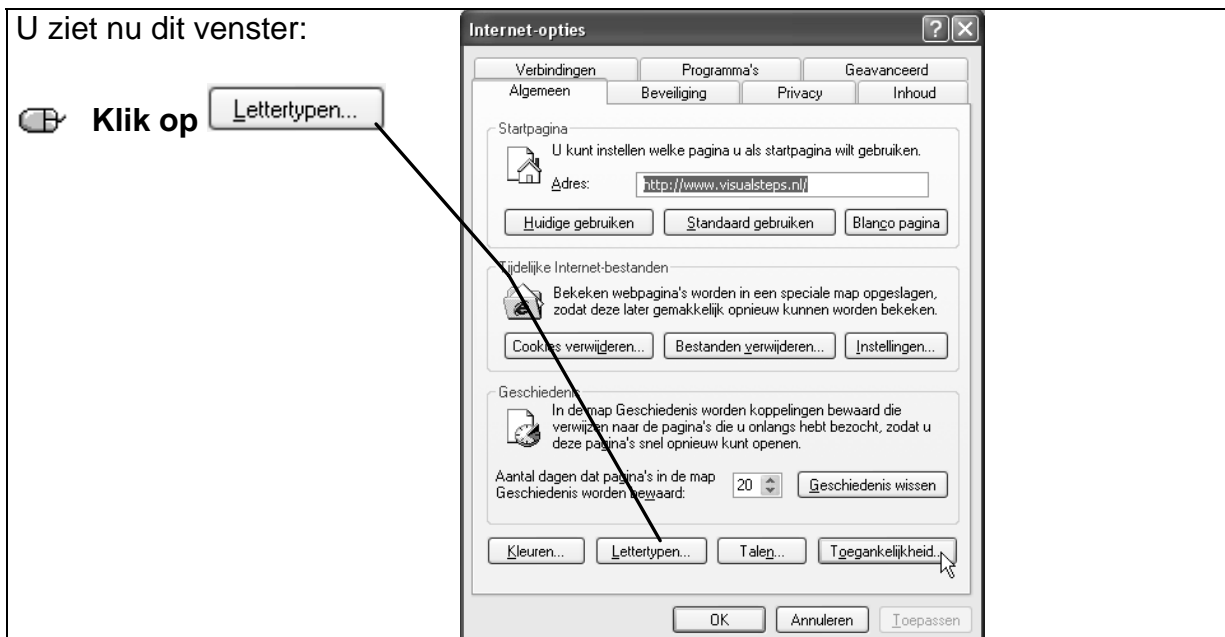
U ziet nu dit venster:

Klik op Lettertypen...

Internet-opties

Verbindingen | Programma's | Geavanceerd
Algemeen | Beveiliging | Privacy | Inhoud

Startpagina
U kunt instellen welke pagina u als startpagina wilt gebruiken.
Adres: http://www.visualsteps.nl/
Huidige gebruiken | Standaard gebruiken | Blanco pagina

Tijdelijke Internet-bestanden
Bekeken webpagina's worden in een speciale map opgeslagen, zodat deze later gemakkelijk opnieuw kunnen worden bekeken.
Cookies verwijderen... | Bestanden verwijderen... | Instellingen...

Geschiedenis
In de map Geschiedenis worden koppelingen bewaard die verwijzen naar de pagina's die u onlangs hebt bezocht, zodat u deze pagina's snel opnieuw kunt openen.
Aantal dagen dat pagina's in de map Geschiedenis worden bewaard: 20 | Geschiedenis wissen

Kleuren... | Lettertypen... | Talen... | Toegankelijkheid...

OK | Annuleren | Toepassen